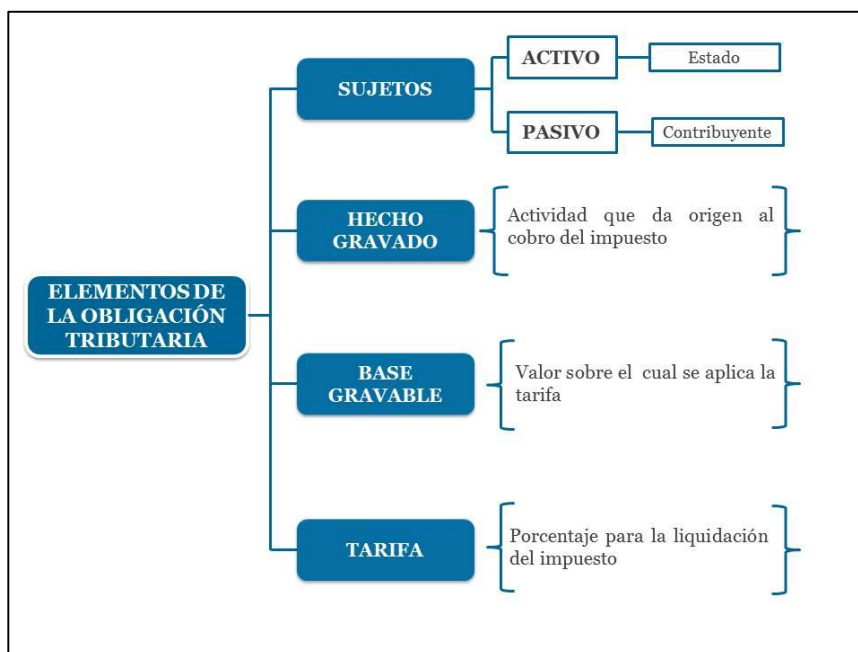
ELEMENTOS DE LA OBLIGACIÓN TRIBUTARIA

SUJETOS

ACTIVO

Estado

PASIVO

Contribuyente

HECHO GRAVADO

Actividad que da origen al cobro del impuesto

BASE GRAVABLE

Valor sobre el cual se aplica la tarifa

TARIFA

Porcentaje para la liquidación del impuesto